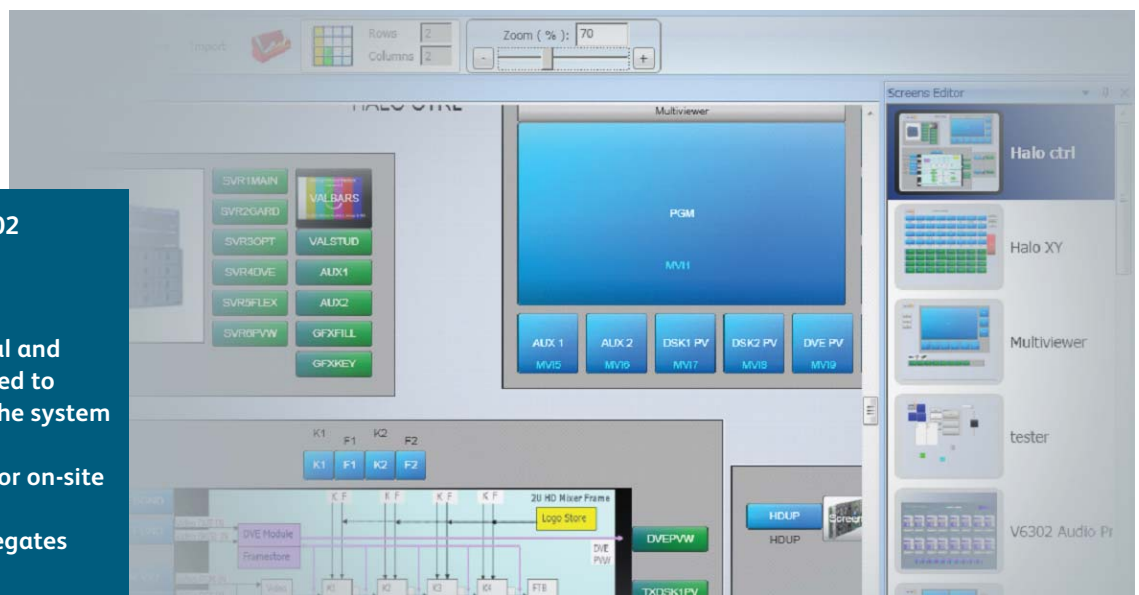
Import

Rows 2

Columns 2

Zoom ( % ): 70

HALO CTRL

Multiviewer

SVR1MAIN
SVR2GARD
SVR3OPT
SVR4DVE
SVR5FLEX
SVR6PVW

VALBARS
VALSTUD
AUX1
AUX2
GFXFILL
GFXKEY

PGM
MVI1

AUX 1 MVI5
AUX 2 MVI6
DSK1 PV MVI7
DSK2 PV MVI8
DVE PV MVI9

K1 F1 K2 F2
K1 F1 K2 F2

K F K F K F K F
2U HD Mixer Frame
Logo Store
DVE Module
Framestore
DVE PVW
DVEPVW
TXDSK1PV
FTB

HDUP
HDUP

Screens Editor
Halo ctrl
Halo XY
Multiviewer
tester
V6302 Audio Pr

02

al and
ed to
he system

or on-site

egates